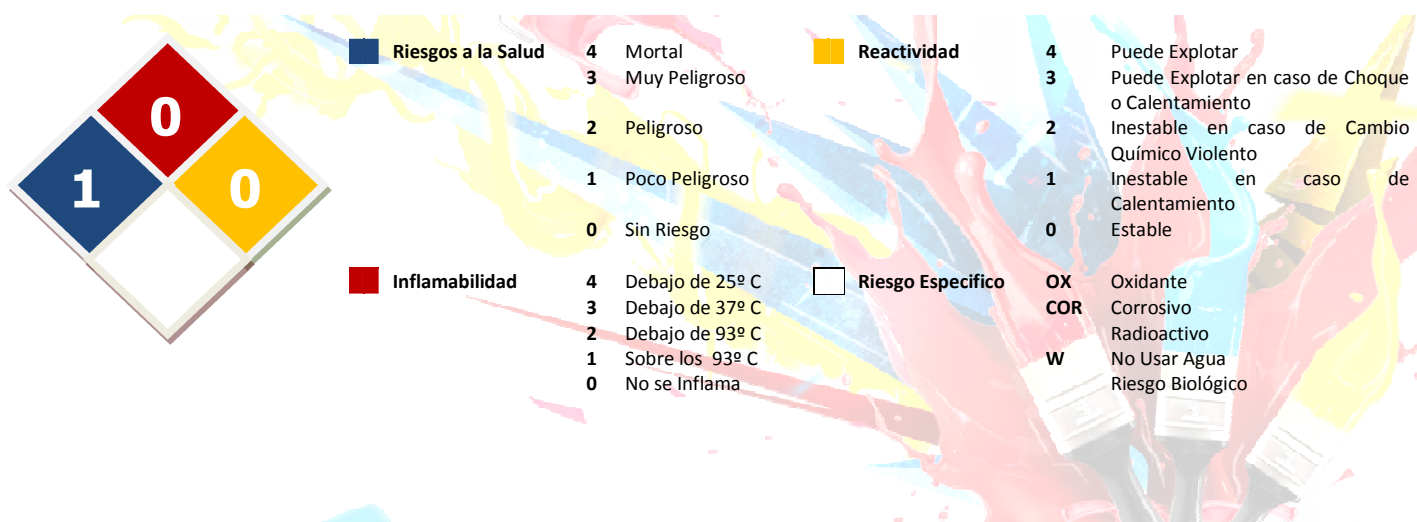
0
1
0

Riesgos a la Salud
4 Mortal
3 Muy Peligroso
2 Peligroso
1 Poco Peligroso
0 Sin Riesgo

Reactividad
4 Puede Explotar
3 Puede Explotar en caso de Choque o Calentamiento
2 Inestable en caso de Cambio Químico Violento
1 Inestable en caso de Calentamiento
0 Estable

Inflamabilidad
4 Debajo de 25º C
3 Debajo de 37º C
2 Debajo de 93º C
1 Sobre los 93º C
0 No se Inflama

Riesgo Especifico
OX Oxidante
COR Corrosivo
Radioactivo
W No Usar Agua
Riesgo Biológico